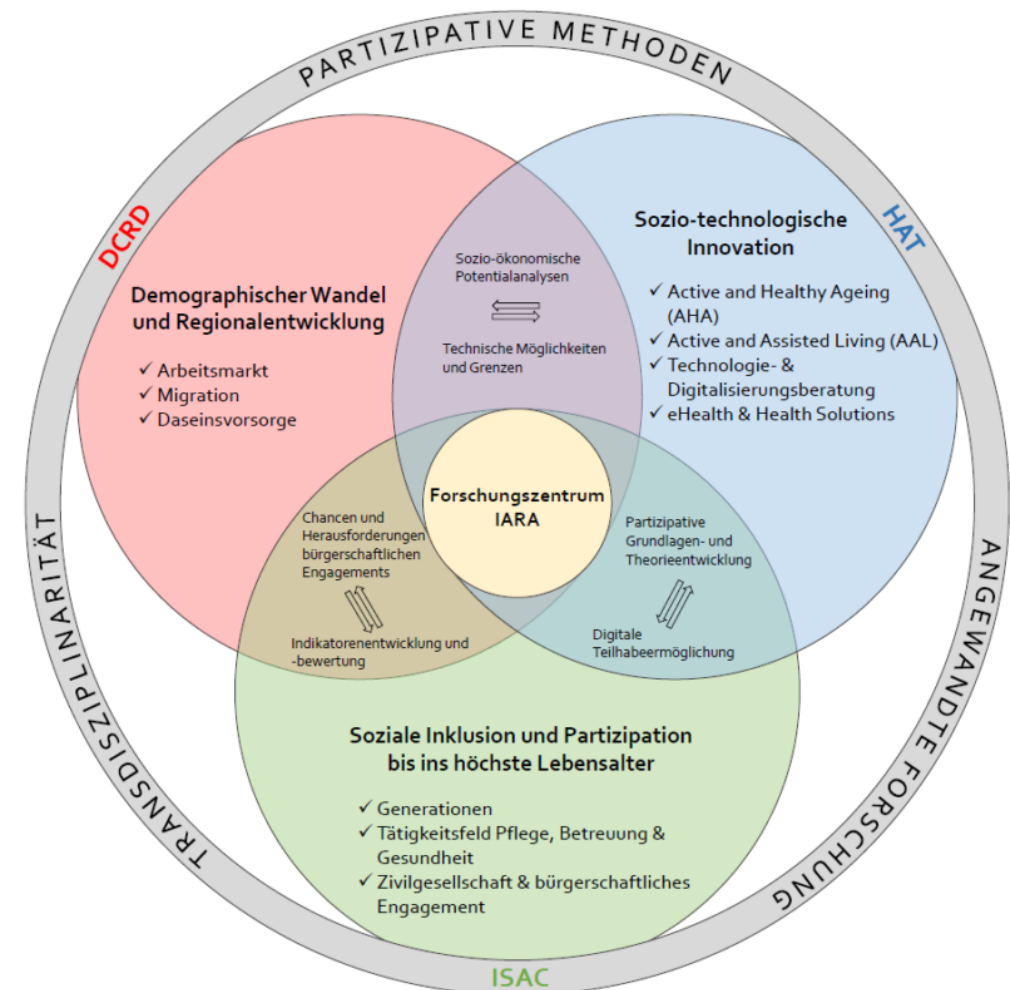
PARTIZIPATIVE METHODEN

DCRD

Demographischer Wandel und Regionalentwicklung

✓ Arbeitsmarkt
✓ Migration
✓ Daseinsvorsorge

Sozio-ökonomische Potentialanalysen

Technische Möglichkeiten und Grenzen

HAT

Sozio-technologische Innovation

✓ Active and Healthy Ageing (AHA)
✓ Active and Assisted Living (AAL)
✓ Technologie- & Digitalisierungsberatung
✓ eHealth & Health Solutions

Forschungszentrum IARA

Chancen und Herausforderungen bürgerschaftlichen Engagements

Indikatorenentwicklung und -bewertung

Partizipative Grundlagen- und Theorieentwicklung

Digitale Teilhabeermöglichung

Soziale Inklusion und Partizipation bis ins höchste Lebensalter

✓ Generationen
✓ Tätigkeitsfeld Pflege, Betreuung & Gesundheit
✓ Zivilgesellschaft & bürgerschaftliches Engagement

ISAC

TRANSDISZIPLINARITÄT

ANGEWANDTE FORSCHUNG